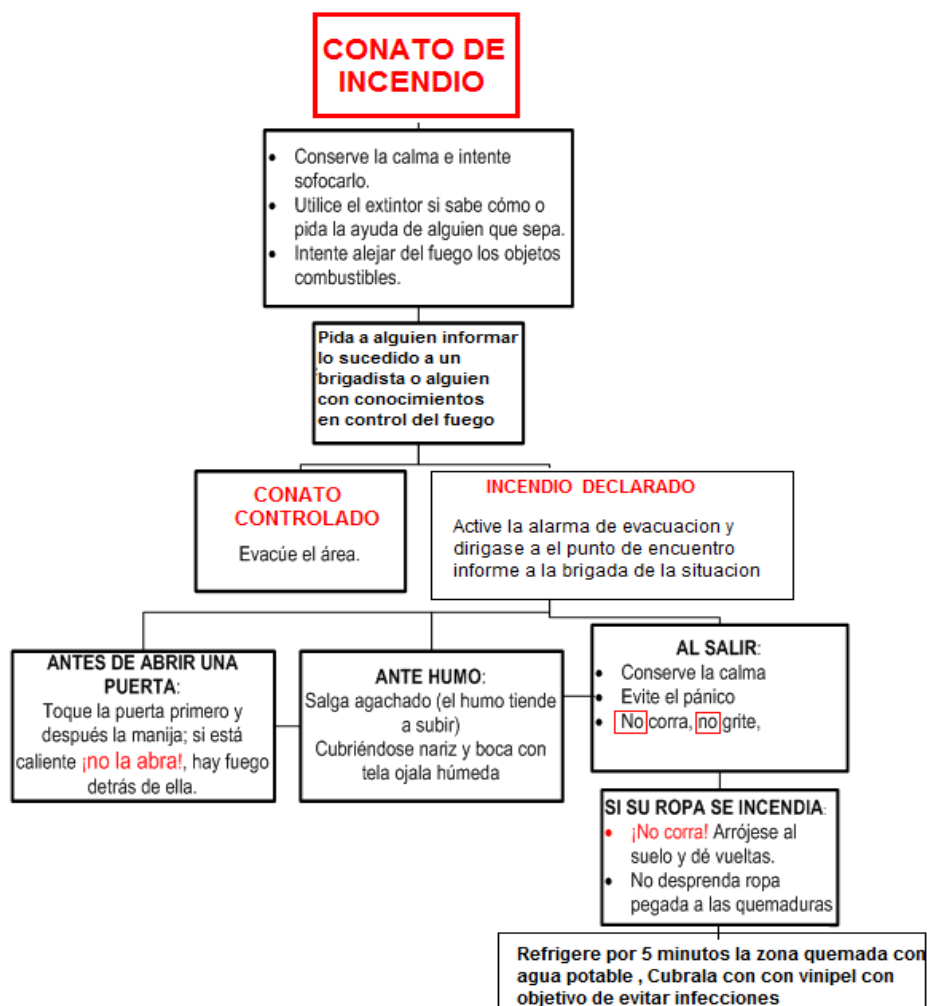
CONATO DE INCENDIO

- Conserve la calma e intente sofocarlo.
- Utilice el extintor si sabe cómo o pida la ayuda de alguien que sepa.
- Intente alejar del fuego los objetos combustibles.

Pida a alguien informar lo sucedido a un brigadista o alguien con conocimientos en control del fuego

CONATO CONTROLADO

Evacúe el área.

INCENDIO DECLARADO

Active la alarma de evacuacion y dirigase a el punto de encuentro informe a la brigada de la situacion

ANTES DE ABRIR UNA PUERTA:

Toque la puerta primero y después la manija; si está caliente ¡no la abra!, hay fuego detrás de ella.

ANTE HUMO:

Salga agachado (el humo tiende a subir)

Cubriéndose nariz y boca con tela ojala húmeda

AL SALIR:

- Conserve la calma
- Evite el pánico
- No corra, no grite,

SI SU ROPA SE INCENDIA:

- ¡No corra! Arrójese al suelo y dé vueltas.
- No desprenda ropa pegada a las quemaduras

Refrigere por 5 minutos la zona quemada con agua potable , Cubrala con con vinipel con objetivo de evitar infecciones